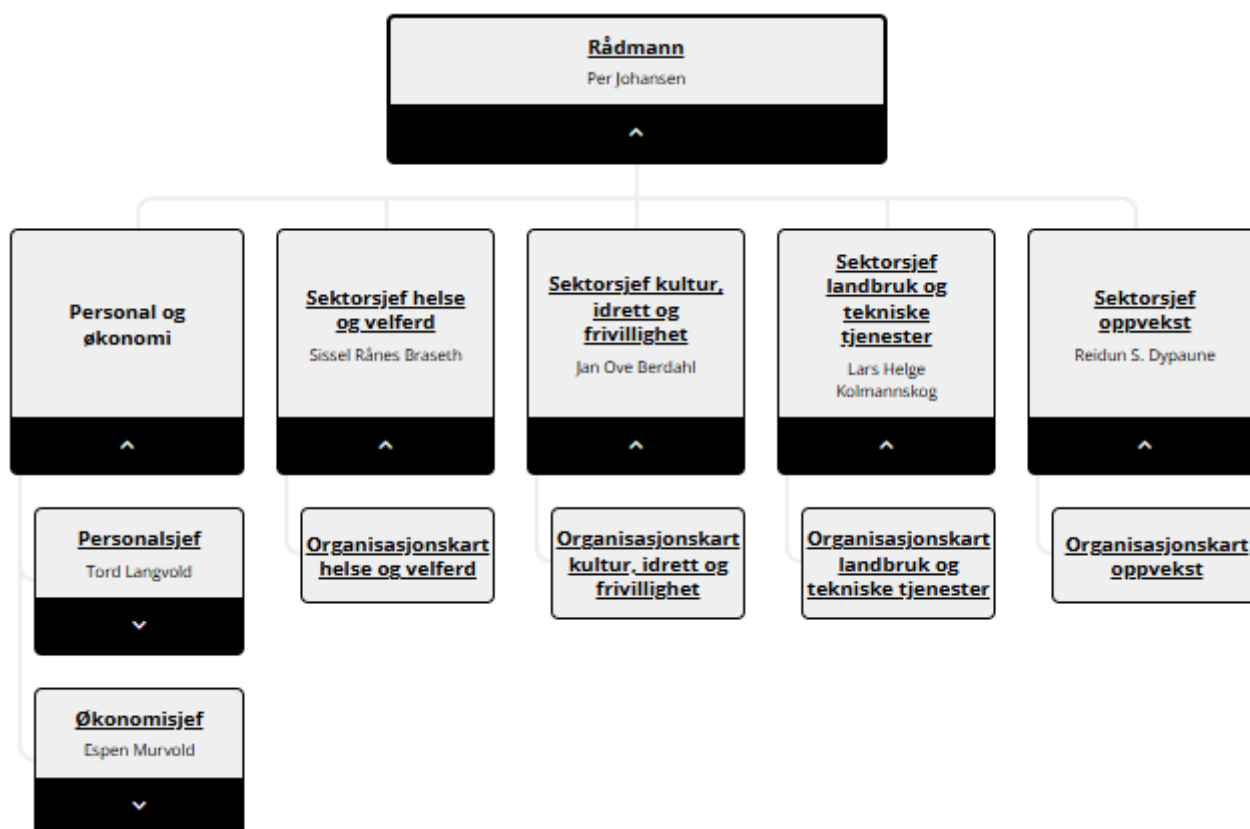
Rådmann
Per Johansen

Personal og økonomi

Sektorsjef helse og velferd
Sissel Rånes Braseth

Sektorsjef kultur, idrett og frivillighet
Jan Ove Berdahl

Sektorsjef landbruk og tekniske tjenester
Lars Helge Kolmannskog

Sektorsjef oppvekst
Reidun S. Dypaune

Personalsjef
Tord Langvold

Økonomisjef
Espen Murvold

Organisasjonskart helse og velferd

Organisasjonskart kultur, idrett og frivillighet

Organisasjonskart landbruk og tekniske tjenester

Organisasjonskart oppvekst